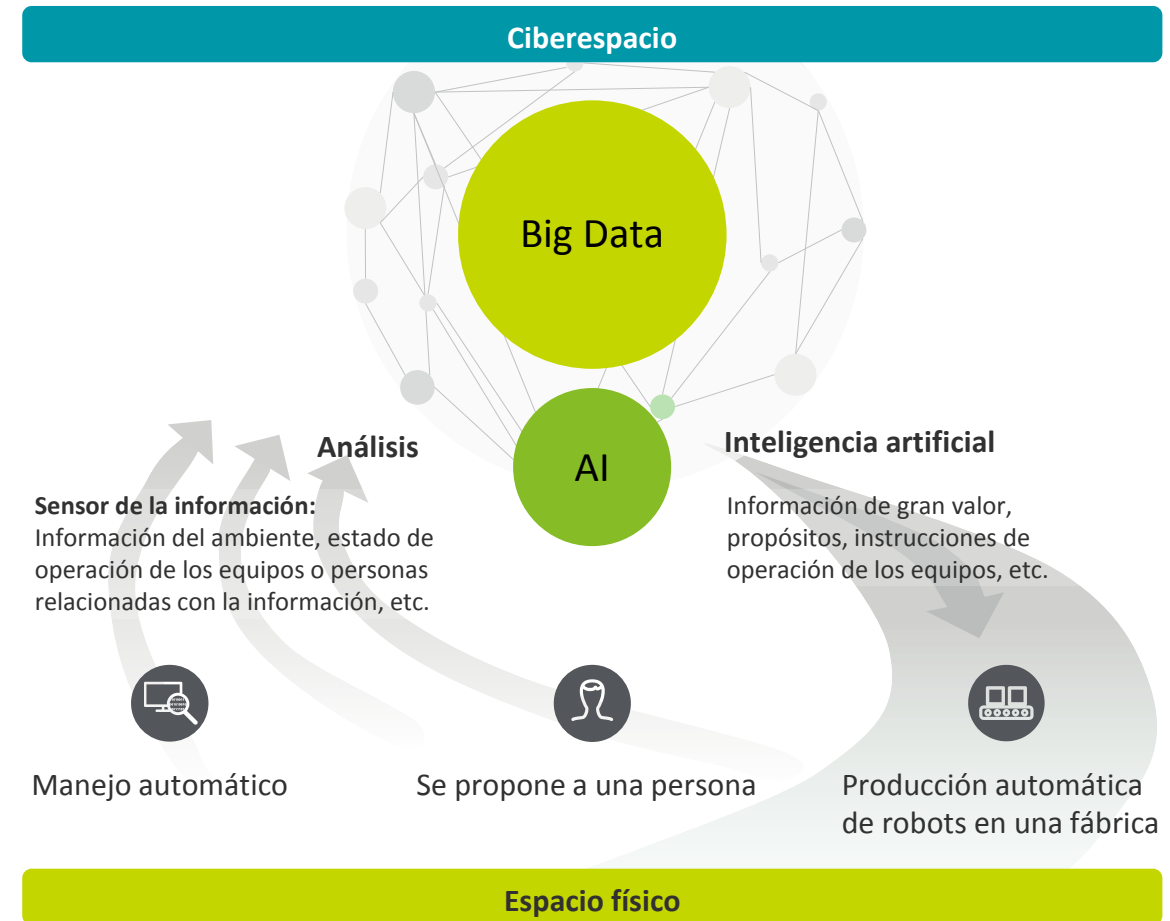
Ciberespacio

Big Data

AI

Análisis

Inteligencia artificial

Sensor de la información:
Información del ambiente, estado de operación de los equipos o personas relacionadas con la información, etc.

Información de gran valor, propósitos, instrucciones de operación de los equipos, etc.

Manejo automático

Se propone a una persona

Producción automática de robots en una fábrica

Espacio físico